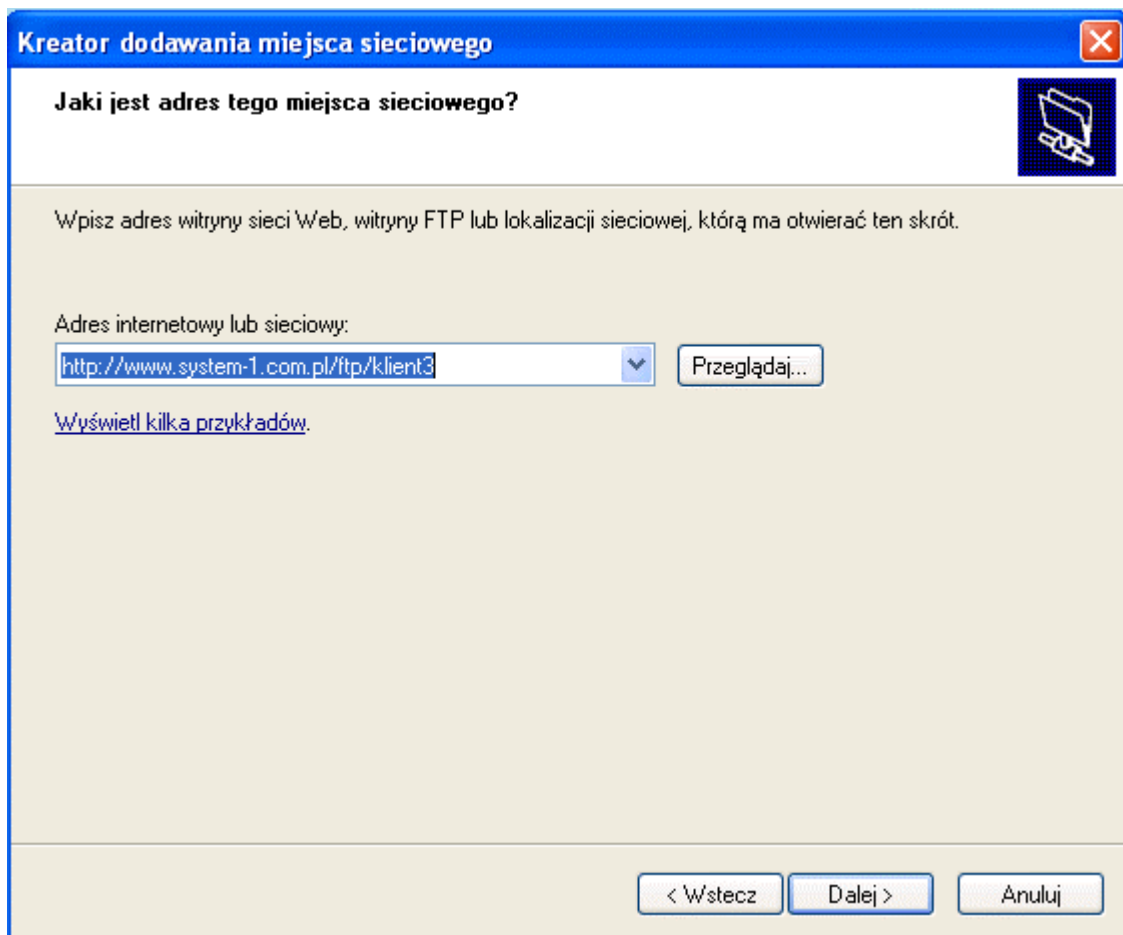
Kreator dodawania miejsca sieciowego

Jaki jest adres tego miejsca sieciowego?

Wpisz adres witryny sieci Web, witryny FTP lub lokalizacji sieciowej, którą ma otwierać ten skrót.

Adres internetowy lub sieciowy:

http://www.system-1.com.pl/ftp/klient3

Przeglądaj...

Wyświetl kilka przykładów.

< Wstecz

Dalej >

Anuluj